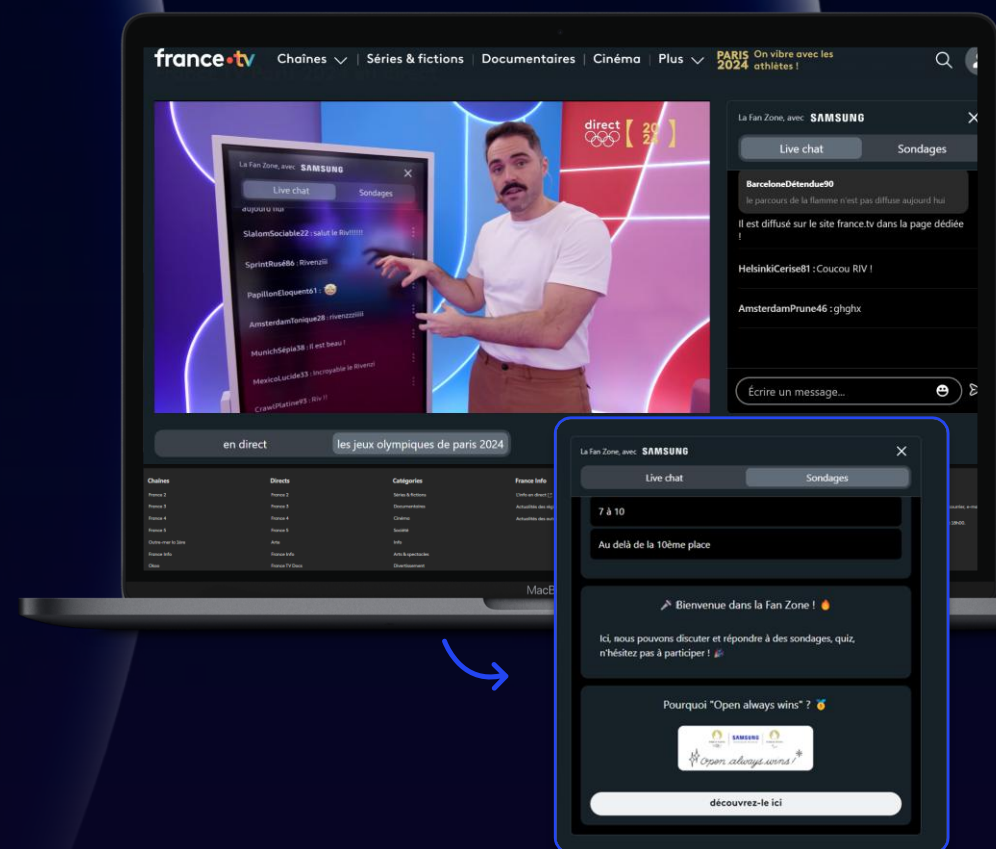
france•tv Chaînes | Séries & fictions | Documentaires | Cinéma | Plus
PARIS 2024 On vibre avec les athlètes !

direct 2024

La Fan Zone, avec SAMSUNG
Live chat Sondages
aujourd hui
SlalomSociable22 : salut le Riv!!!!!!
SprintRusé86 : Rivenziii
PapillonEloquent61 :
AmsterdamTonique28 : rivenzziiiii
MunichSépia38 : Il est beau !
MexicoLucide33 : Incroyable le Rivenzi
CrawlPlatine93 : Riv !!

La Fan Zone, avec SAMSUNG
Live chat Sondages
BarceloneDétendue90
le parcours de la flamme n'est pas diffuse aujourd hui
Il est diffusé sur le site france.tv dans la page dédiée !
HelsinkiCerise81 : Coucou RIV !
AmsterdamPrune46 : ghghx
Écrire un message...

en direct
les jeux olympiques de paris 2024

Chaînes
France 2
France 3
France 4
France 5
Outre-mer la 1ère
France Info
Okoo

Directs
France 2
France 3
France 4
France 5
Arte
France Info
France TV Docs

Catégories
Séries & fictions
Documentaires
Cinéma
Société
Info
Arts & spectacles
Divertissement

France Info
L'info en direct
Actualités des rég
Actualités des ent

MacB

La Fan Zone, avec SAMSUNG
Live chat Sondages
7 à 10
Au delà de la 10ème place

Bienvenue dans la Fan Zone !
Ici, nous pouvons discuter et répondre à des sondages, quiz, n'hésitez pas à participer !

Pourquoi "Open always wins" ?
SAMSUNG
Open always wins!
découvrez-le ici